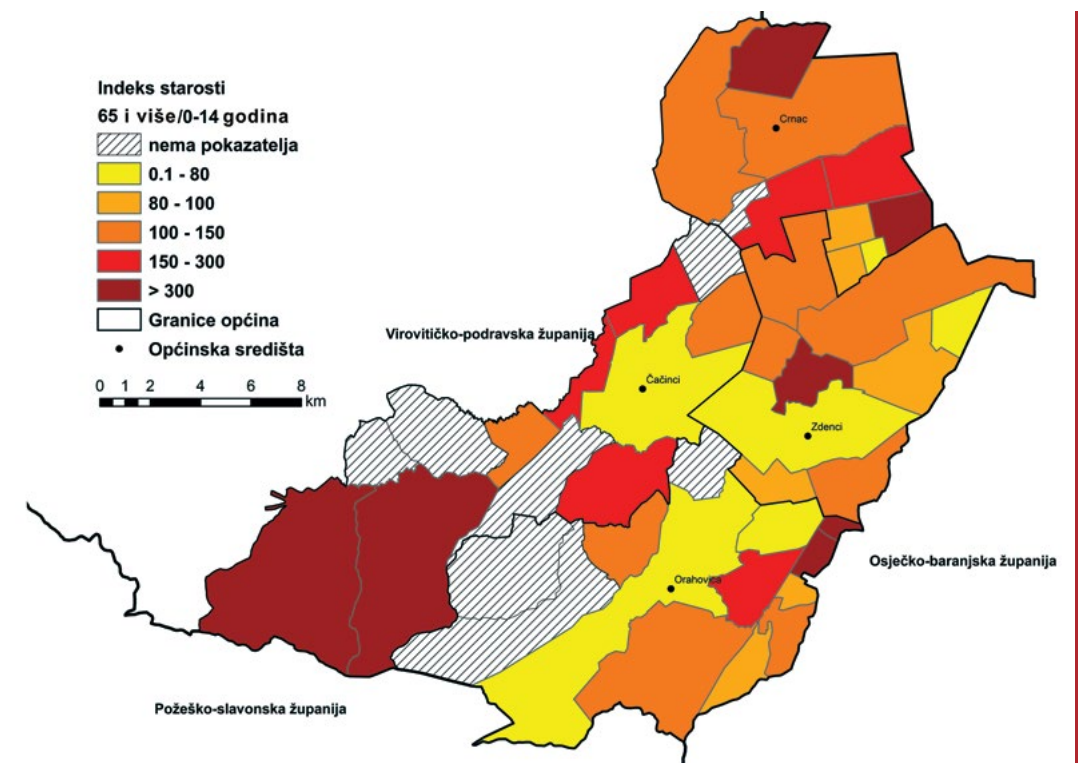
Indeks starosti
65 i više/0-14 godina
nema pokazatelja
0.1 - 80
80 - 100
100 - 150
150 - 300
> 300
Granice općina
Općinska središta

0 1 2 4 6 8 km

Crnac

Virovitičko-podravska županija

Čačinci

Zdenci

Orahovica

Osječko-baranjska županija

Požeško-slavonska županija